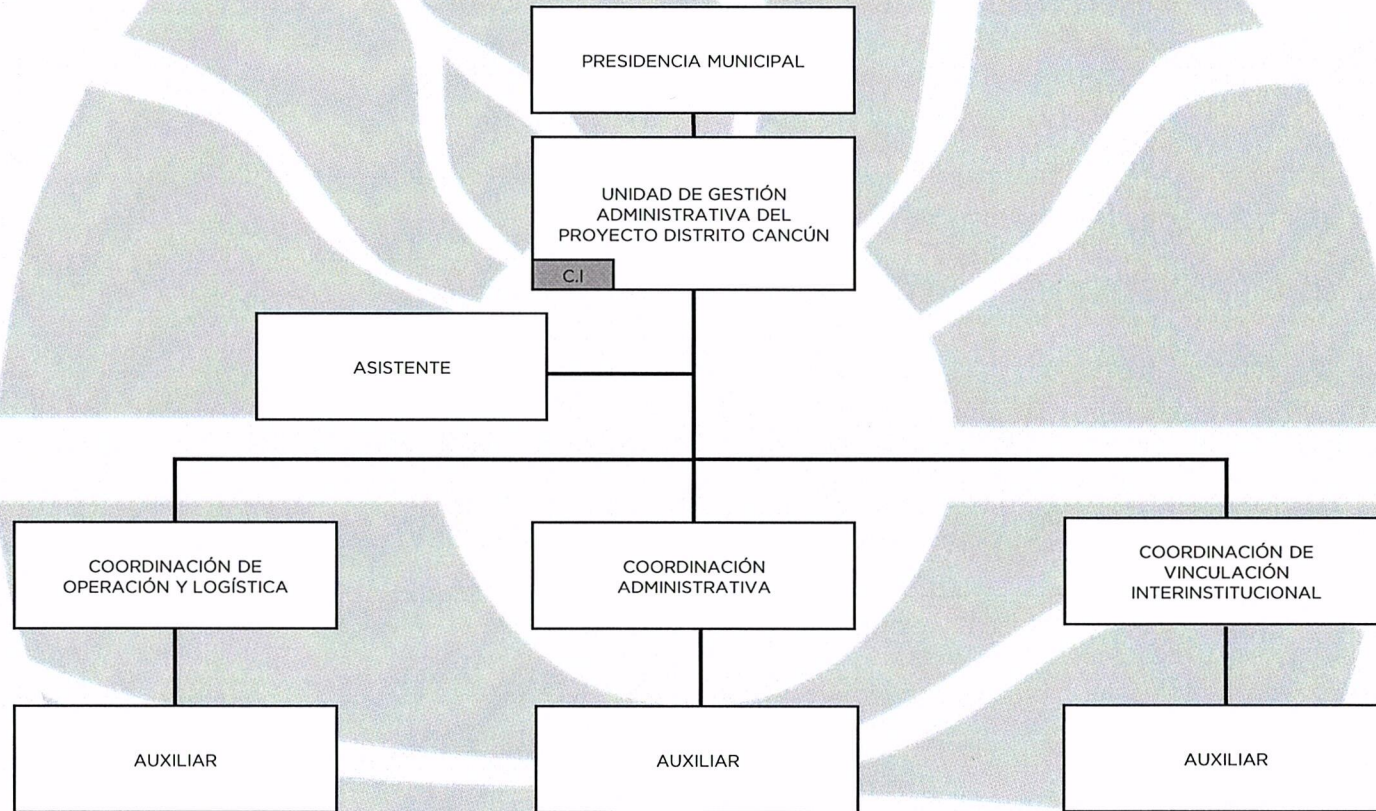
PRESIDENCIA MUNICIPAL

UNIDAD DE GESTIÓN ADMINISTRATIVA DEL PROYECTO DISTRITO CANCÚN

C.I

ASISTENTE

COORDINACIÓN DE OPERACIÓN Y LOGÍSTICA

COORDINACIÓN ADMINISTRATIVA

COORDINACIÓN DE VINCULACIÓN INTERINSTITUCIONAL

AUXILIAR

AUXILIAR

AUXILIAR